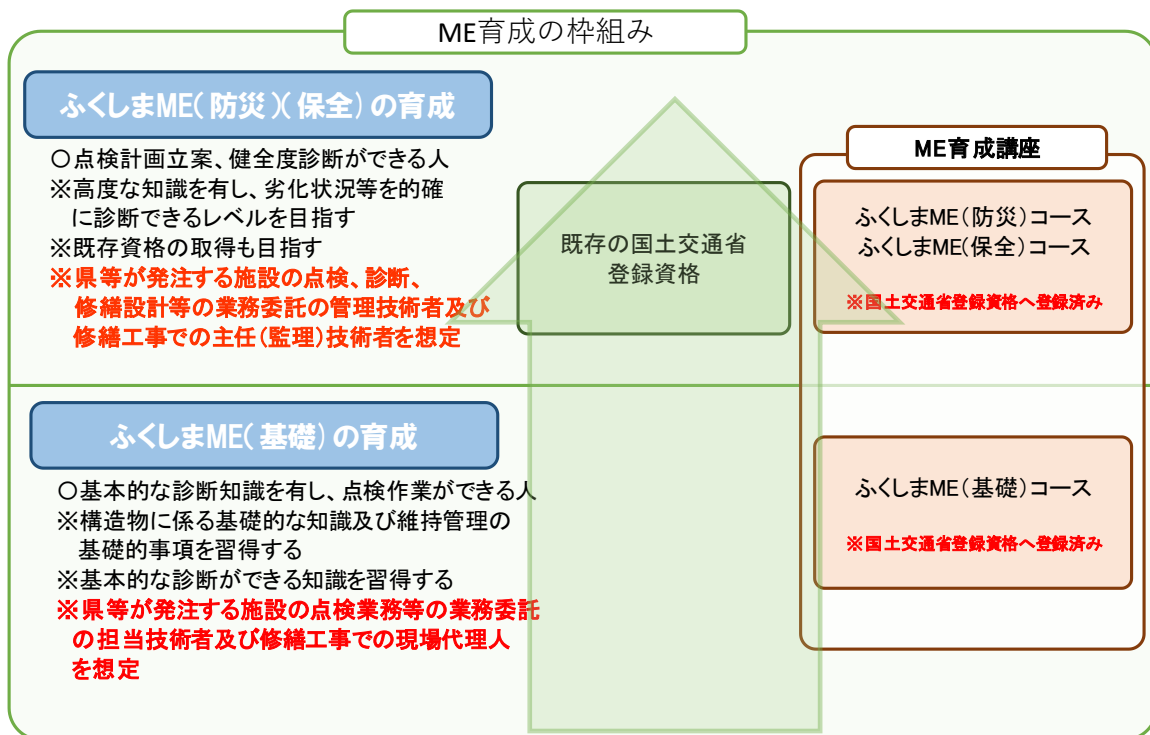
ME育成の枠組み

ふくしまME(防災)(保全)の育成

○点検計画立案、健全度診断ができる人
※高度な知識を有し、劣化状況等を的確に診断できるレベルを目指す
※既存資格の取得も目指す
※県等が発注する施設の点検、診断、修繕設計等の業務委託の管理技術者及び修繕工事での主任(監理)技術者を想定

既存の国土交通省登録資格

ME育成講座

ふくしまME(防災)コース
ふくしまME(保全)コース
※国土交通省登録資格へ登録済み

ふくしまME(基礎)の育成

○基本的な診断知識を有し、点検作業ができる人
※構造物に係る基礎的な知識及び維持管理の基礎的事項を習得する
※基本的な診断ができる知識を習得する
※県等が発注する施設の点検業務等の業務委託の担当技術者及び修繕工事での現場代理人を想定

ふくしまME(基礎)コース
※国土交通省登録資格へ登録済み